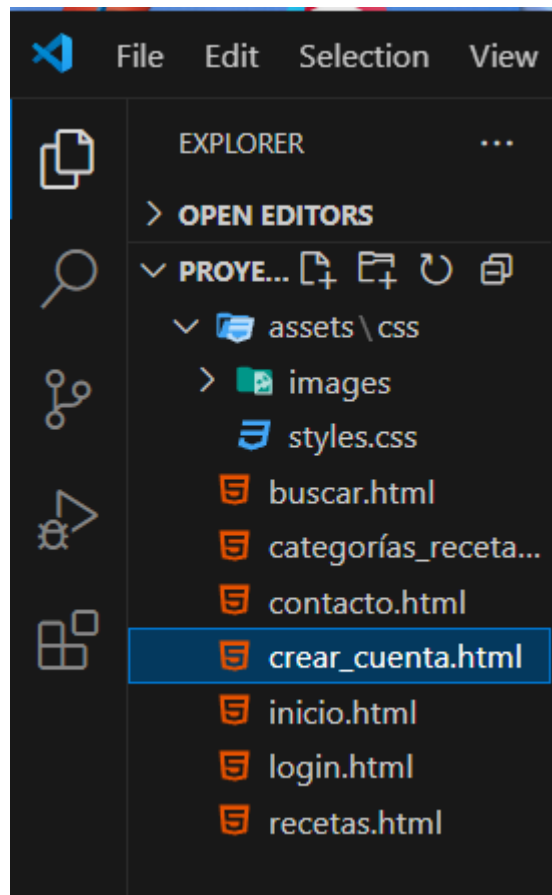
File Edit Selection View

EXPLORER ...

> OPEN EDITORS

PROYE...

assets \ css

images

styles.css

buscar.html

categorías_receta...

contacto.html

crear_cuenta.html

inicio.html

login.html

recetas.html